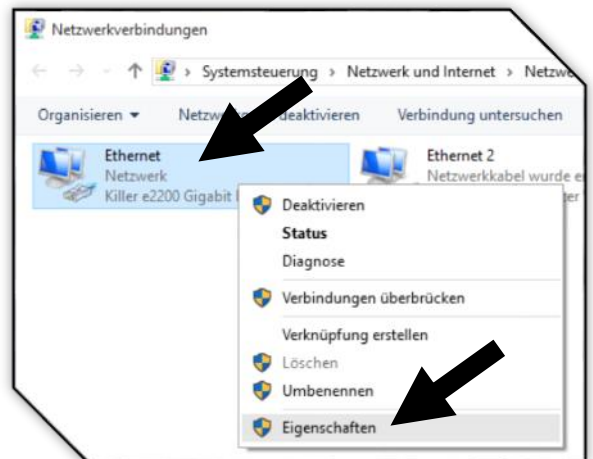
Netzwerkverbindungen

Systemsteuerung > Netzwerk und Internet > Netzwe

Organisieren ▾ Netzw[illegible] deaktivieren Verbindung untersuchen

Ethernet
Netzwerk
Killer e2200 Gigabit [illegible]

Ethernet 2
Netzwerkkabel wurde e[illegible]
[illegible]ter

Deaktivieren
Status
Diagnose
Verbindungen überbrücken
Verknüpfung erstellen
Löschen
Umbenennen
Eigenschaften